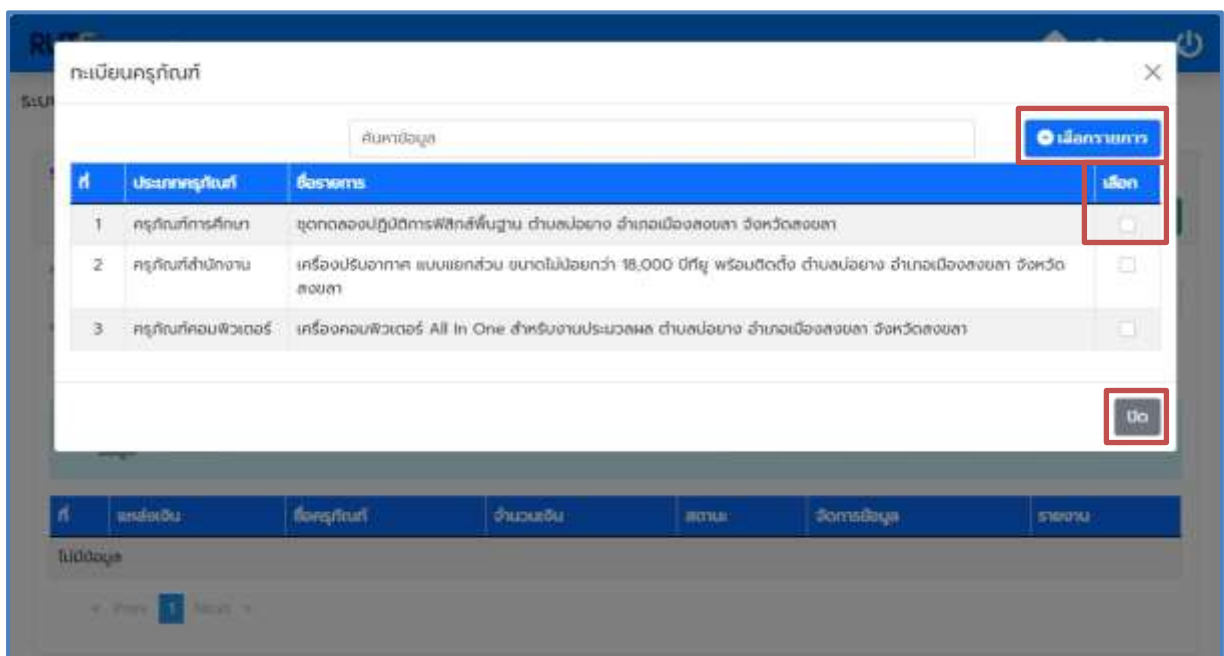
ทะเบียนครุภัณฑ์

ค้นหาข้อมูล

เลือกรายการ

| ที่ | ประเภทครุภัณฑ์ | ชื่อรายการ | เลือก |
|---|---|---|---|
| 1 | ครุภัณฑ์การศึกษา | ชุดทดลองปฏิบัติการฟิสิกส์พื้นฐาน ตำบลบ่อยาง อำเภอเมืองสงขลา จังหวัดสงขลา | |
| 2 | ครุภัณฑ์สำนักงาน | เครื่องปรับอากาศ แบบแยกส่วน ขนาดไม่น้อยกว่า 18,000 บีทียู พร้อมติดตั้ง ตำบลบ่อยาง อำเภอเมืองสงขลา จังหวัดสงขลา | |
| 3 | ครุภัณฑ์คอมพิวเตอร์ | เครื่องคอมพิวเตอร์ All In One สำหรับงานประมวลผล ตำบลบ่อยาง อำเภอเมืองสงขลา จังหวัดสงขลา | |

ปิด

| ที่ | แหล่งเงิน | ชื่อครุภัณฑ์ | จำนวนเงิน | สถานะ | จัดการข้อมูล | รายงาน |
|---|---|---|---|---|---|---|
| ไม่มีข้อมูล | | | | | | |

« Prev 1 Next »